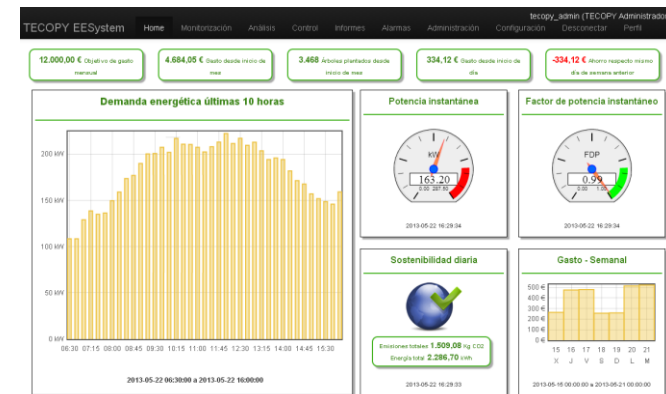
TECOPY EESystem Home Monitorización Análisis Control Informes Alarmas Administración Configuración Desconectar Perfil tecopy_admin (TECOPY Administrado

12.000,00 € Objetivo de gasto mensual

4.684,05 € Gasto desde inicio de mes

3.468 Árboles plantados desde inicio de mes

334,12 € Gasto desde inicio de día

-334,12 € Ahorro respecto mismo día de semana anterior

Demanda energética últimas 10 horas

200 kW
150 kW
100 kW
50 kW
0 kW

06:30 07:15 08:00 08:45 09:30 10:15 11:00 11:45 12:30 13:15 14:00 14:45 15:30

2013-05-22 06:30:00 a 2013-05-22 16:00:00

Potencia instantánea

kW
163.20
0.00 287.60

2013-05-22 16:29:34

Factor de potencia instantáneo

FDP
0.99
0.00 1.00

2013-05-22 16:29:34

Sostenibilidad diaria

Emisiones totales: 1.509,08 Kg CO2
Energía total: 2.286,70 kWh

2013-05-22 16:28:33

Gasto - Semanal

500 €
400 €
300 €
200 €
100 €
0 €

15 16 17 18 19 20 21
X J V S D L M

2013-05-15 00:00:00 a 2013-05-21 00:00:00